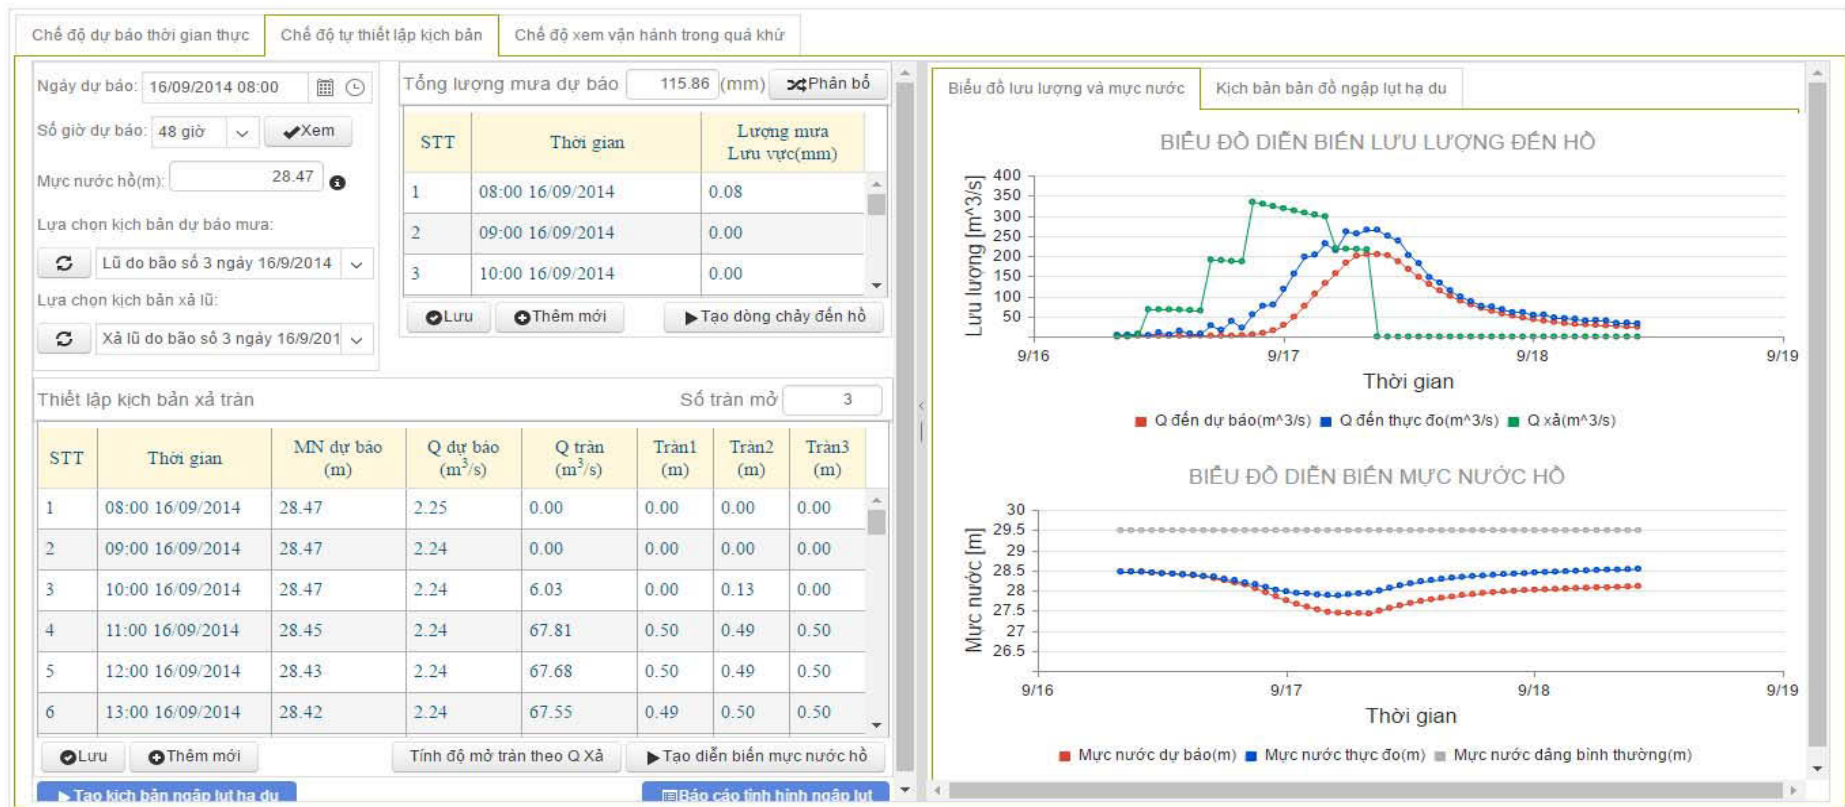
Chế độ dự báo thời gian thực | Chế độ tự thiết lập kịch bản | Chế độ xem vận hành trong quá khứ

Ngày dự báo: 16/09/2014 08:00

Số giờ dự báo: 48 giờ ✔Xem

Mực nước hồ(m): 28.47

Lựa chọn kịch bản dự báo mưa:

Lũ do bão số 3 ngày 16/9/2014

Lựa chọn kịch bản xả lũ:

Xả lũ do bão số 3 ngày 16/9/201

Tổng lượng mưa dự báo 115.86 (mm) Phân bổ

| STT | Thời gian | Lượng mưa Lưu vực(mm) |
|---|---|---|
| 1 | 08:00 16/09/2014 | 0.08 |
| 2 | 09:00 16/09/2014 | 0.00 |
| 3 | 10:00 16/09/2014 | 0.00 |

Lưu | Thêm mới | ▶ Tạo dòng chảy đến hồ

Thiết lập kịch bản xả tràn | Số tràn mở 3

| STT | Thời gian | MN dự báo (m) | Q dự báo ($m^3/s$) | Q tràn ($m^3/s$) | Tràn1 (m) | Tràn2 (m) | Tràn3 (m) |
|---|---|---|---|---|---|---|---|
| 1 | 08:00 16/09/2014 | 28.47 | 2.25 | 0.00 | 0.00 | 0.00 | 0.00 |
| 2 | 09:00 16/09/2014 | 28.47 | 2.24 | 0.00 | 0.00 | 0.00 | 0.00 |
| 3 | 10:00 16/09/2014 | 28.47 | 2.24 | 6.03 | 0.00 | 0.13 | 0.00 |
| 4 | 11:00 16/09/2014 | 28.45 | 2.24 | 67.81 | 0.50 | 0.49 | 0.50 |
| 5 | 12:00 16/09/2014 | 28.43 | 2.24 | 67.68 | 0.50 | 0.49 | 0.50 |
| 6 | 13:00 16/09/2014 | 28.42 | 2.24 | 67.55 | 0.49 | 0.50 | 0.50 |

Lưu | Thêm mới | Tính độ mở tràn theo Q Xả | ▶ Tạo diễn biến mực nước hồ

▶ Tạo kịch bản ngập lụt hạ du | Báo cáo tình hình ngập lụt

Biểu đồ lưu lượng và mực nước | Kịch bản bản đồ ngập lụt hạ du

BIỂU ĐỒ DIỄN BIẾN LƯU LƯỢNG ĐẾN HỒ

Lưu lượng [m^3/s]
400 350 300 250 200 150 100 50
9/16 9/17 9/18 9/19
Thời gian
Q đến dự báo(m^3/s) Q đến thực đo(m^3/s) Q xả(m^3/s)

BIỂU ĐỒ DIỄN BIẾN MỰC NƯỚC HỒ

Mực nước [m]
30 29.5 29 28.5 28 27.5 27 26.5
9/16 9/17 9/18 9/19
Thời gian
Mực nước dự báo(m) Mực nước thực đo(m) Mực nước dâng bình thường(m)